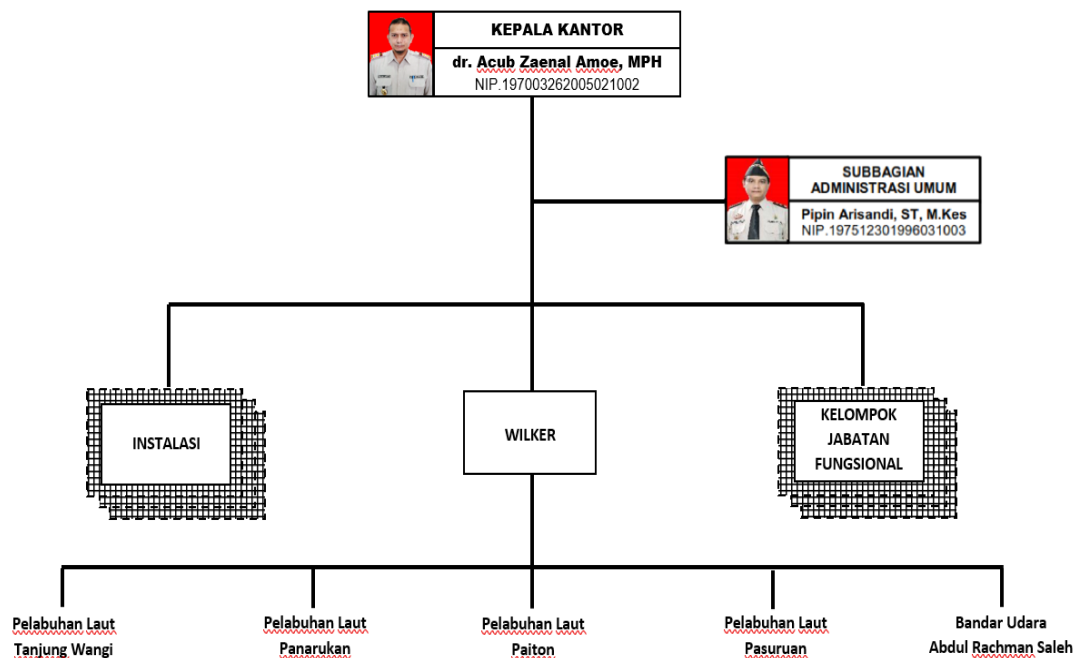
KEPALA KANTOR
dr. Acub Zaenal Amoe, MPH
NIP.197003262005021002

SUBBAGIAN ADMINISTRASI UMUM
Pipin Arisandi, ST, M.Kes
NIP.197512301996031003

INSTALASI

WILKER

KELOMPOK JABATAN FUNGSIONAL

Pelabuhan Laut Tanjung Wangi

Pelabuhan Laut Panarukan

Pelabuhan Laut Paiton

Pelabuhan Laut Pasuruan

Bandar Udara Abdul Rachman Saleh